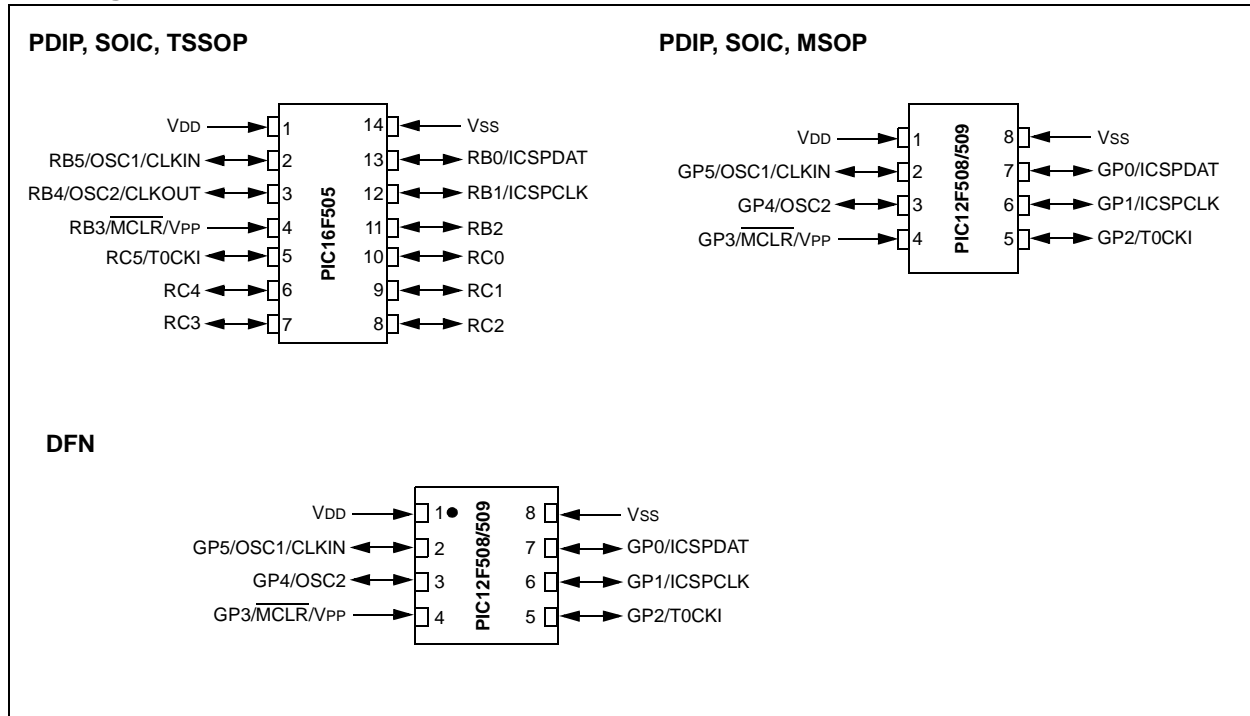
PDIP, SOIC, TSSOP

VDD 1
RB5/OSC1/CLKIN 2
RB4/OSC2/CLKOUT 3
RB3/$\overline{MCLR}$/VPP 4
RC5/T0CKI 5
RC4 6
RC3 7

PIC16F505

14 VSS
13 RB0/ICSPDAT
12 RB1/ICSPCLK
11 RB2
10 RC0
9 RC1
8 RC2

PDIP, SOIC, MSOP

VDD 1
GP5/OSC1/CLKIN 2
GP4/OSC2 3
GP3/$\overline{MCLR}$/VPP 4

PIC12F508/509

8 VSS
7 GP0/ICSPDAT
6 GP1/ICSPCLK
5 GP2/T0CKI

DFN

VDD 1
GP5/OSC1/CLKIN 2
GP4/OSC2 3
GP3/$\overline{MCLR}$/VPP 4

PIC12F508/509

8 VSS
7 GP0/ICSPDAT
6 GP1/ICSPCLK
5 GP2/T0CKI